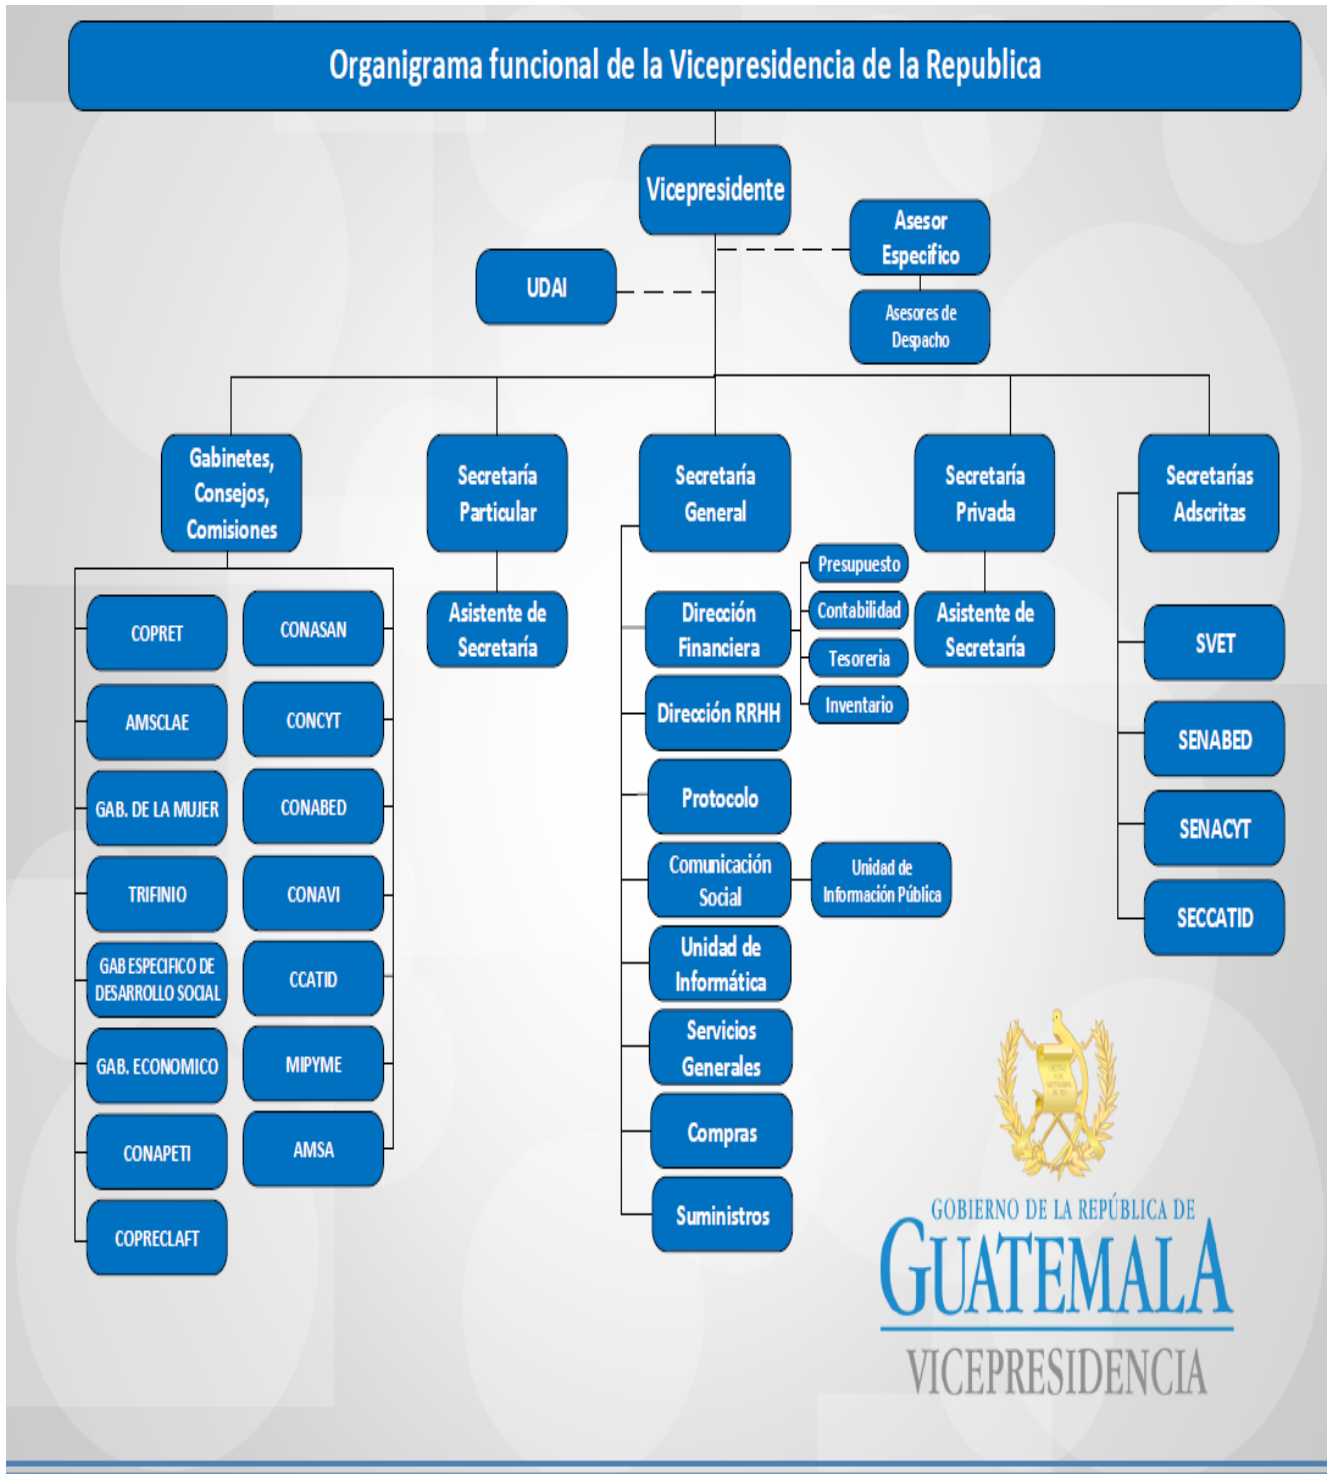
Organigrama funcional de la Vicepresidencia de la Republica

Vicepresidente

Asesor Especifico

Asesores de Despacho

UDAI

Gabinetes, Consejos, Comisiones

COPRET
CONASAN
AMSCLAE
CONCYT
GAB. DE LA MUJER
CONABED
TRIFINIO
CONAVI
GAB ESPECIFICO DE DESARROLLO SOCIAL
CCATID
GAB. ECONOMICO
MIPYME
CONAPETI
AMSA
COPRECLAFT

Secretaría Particular

Asistente de Secretaría

Secretaría General

Dirección Financiera
Presupuesto
Contabilidad
Tesoreria
Inventario
Dirección RRHH
Protocolo
Comunicación Social
Unidad de Información Pública
Unidad de Informática
Servicios Generales
Compras
Suministros

Secretaría Privada

Asistente de Secretaría

Secretarías Adscritas

SVET
SENABED
SENACYT
SECCATID

GOBIERNO DE LA REPÚBLICA DE
GUATEMALA
VICEPRESIDENCIA